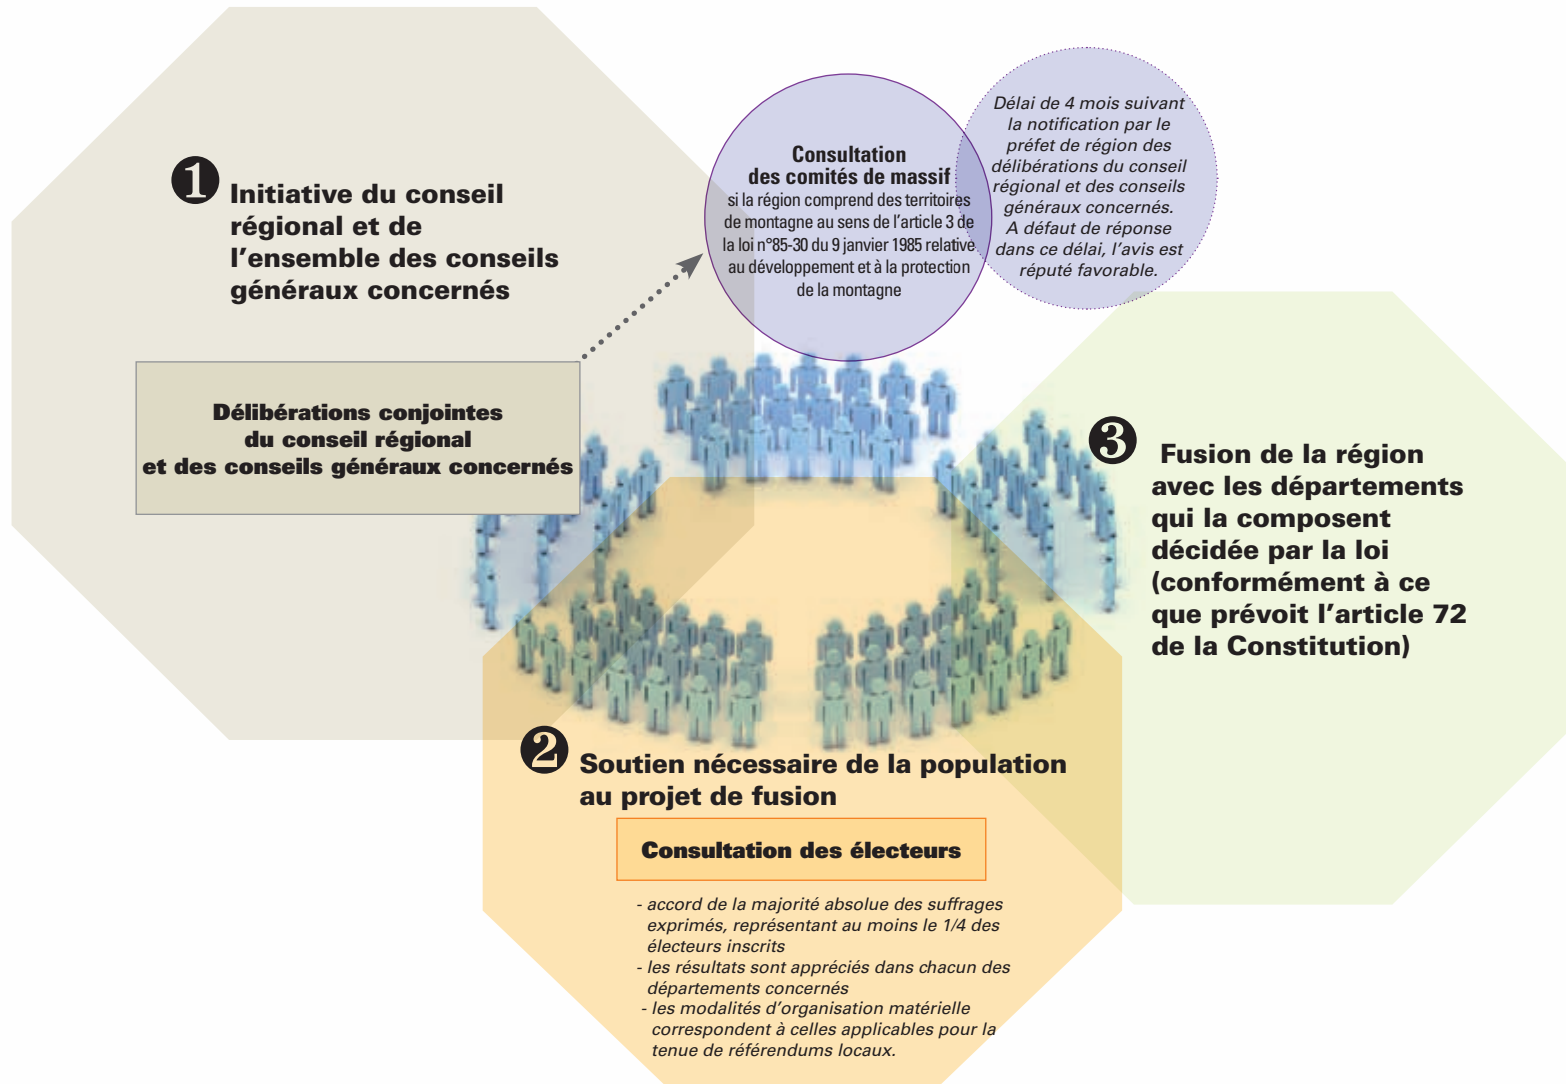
❶ Initiative du conseil régional et de l'ensemble des conseils généraux concernés

Délibérations conjointes du conseil régional et des conseils généraux concernés

Consultation des comités de massif
si la région comprend des territoires de montagne au sens de l'article 3 de la loi n°85-30 du 9 janvier 1985 relative au développement et à la protection de la montagne

Délai de 4 mois suivant la notification par le préfet de région des délibérations du conseil régional et des conseils généraux concernés. A défaut de réponse dans ce délai, l'avis est réputé favorable.

❸ Fusion de la région avec les départements qui la composent décidée par la loi (conformément à ce que prévoit l'article 72 de la Constitution)

❷ Soutien nécessaire de la population au projet de fusion

Consultation des électeurs

- accord de la majorité absolue des suffrages exprimés, représentant au moins le 1/4 des électeurs inscrits
- les résultats sont appréciés dans chacun des départements concernés
- les modalités d'organisation matérielle correspondent à celles applicables pour la tenue de référendums locaux.